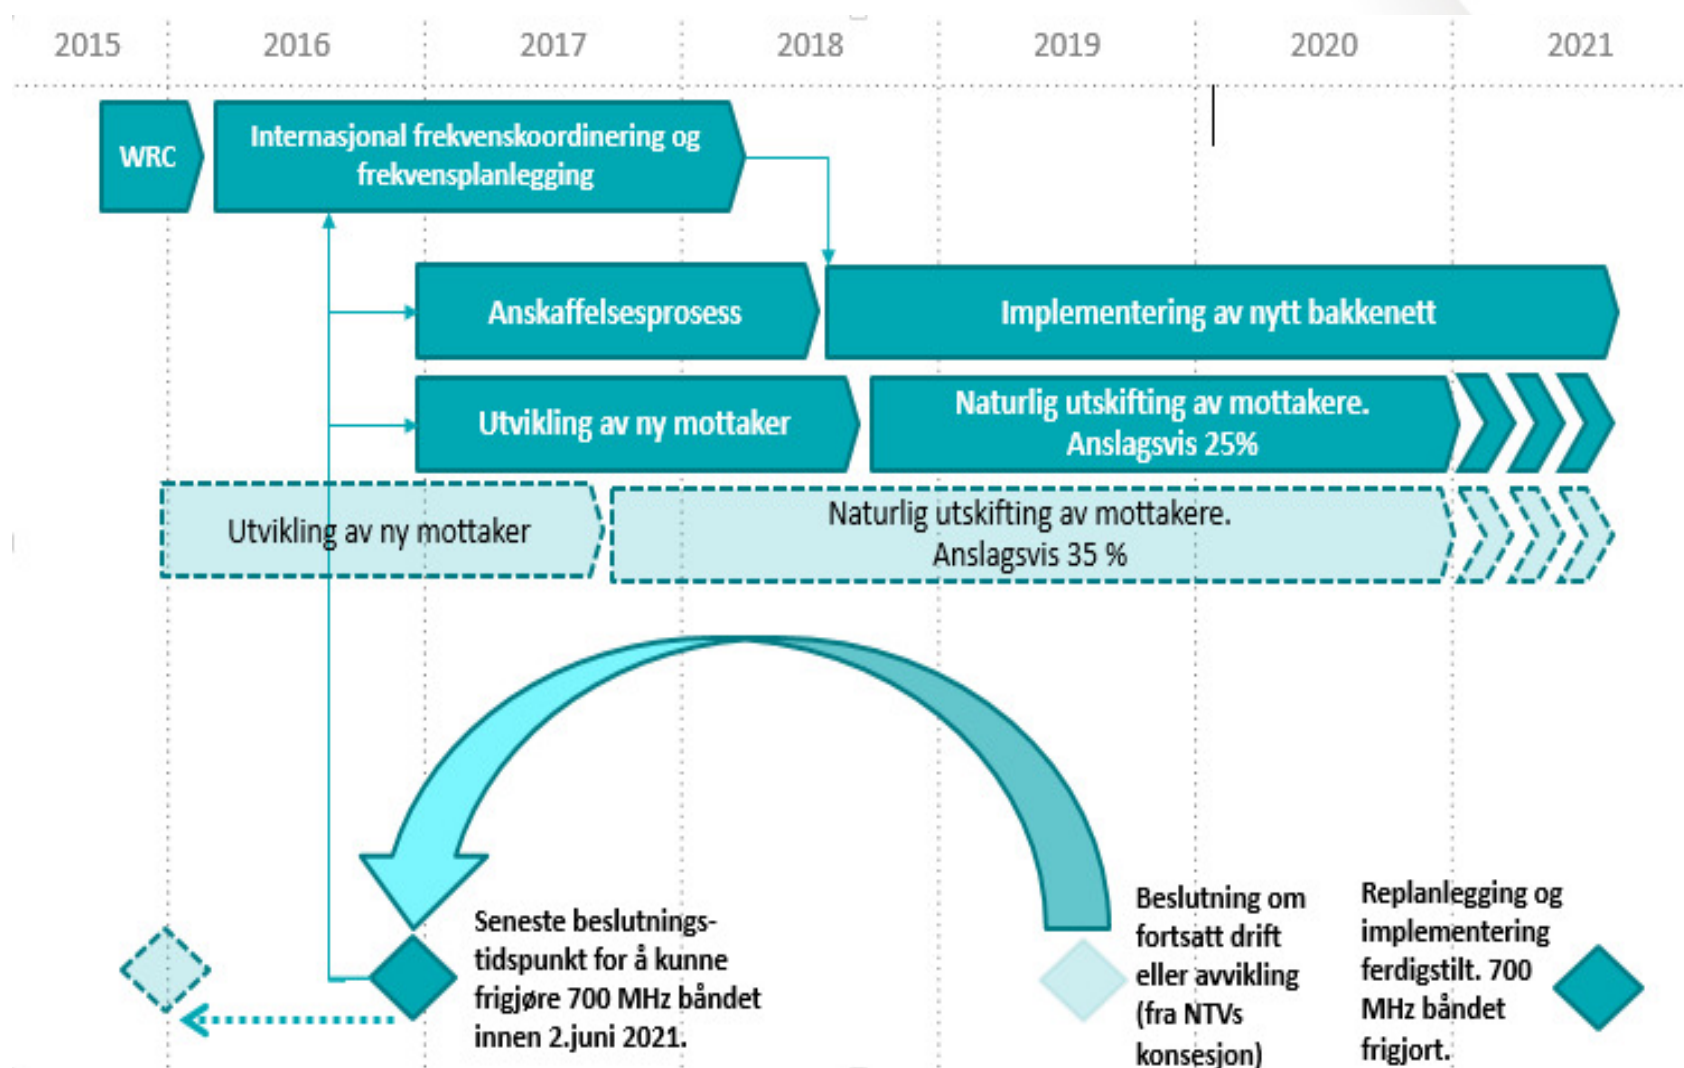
2015 2016 2017 2018 2019 2020 2021

WRC

Internasjonal frekvenskoordinering og frekvensplanlegging

Anskaffelsesprosess

Implementering av nytt bakkenett

Utvikling av ny mottaker

Naturlig utskifting av mottakere. Anslagsvis 25%

Utvikling av ny mottaker

Naturlig utskifting av mottakere. Anslagsvis 35 %

Seneste beslutningstidspunkt for å kunne frigjøre 700 MHz båndet innen 2.juni 2021.

Beslutning om fortsatt drift eller avvikling (fra NTVs konsesjon)

Replanlegging og implementering ferdigstilt. 700 MHz båndet frigjort.